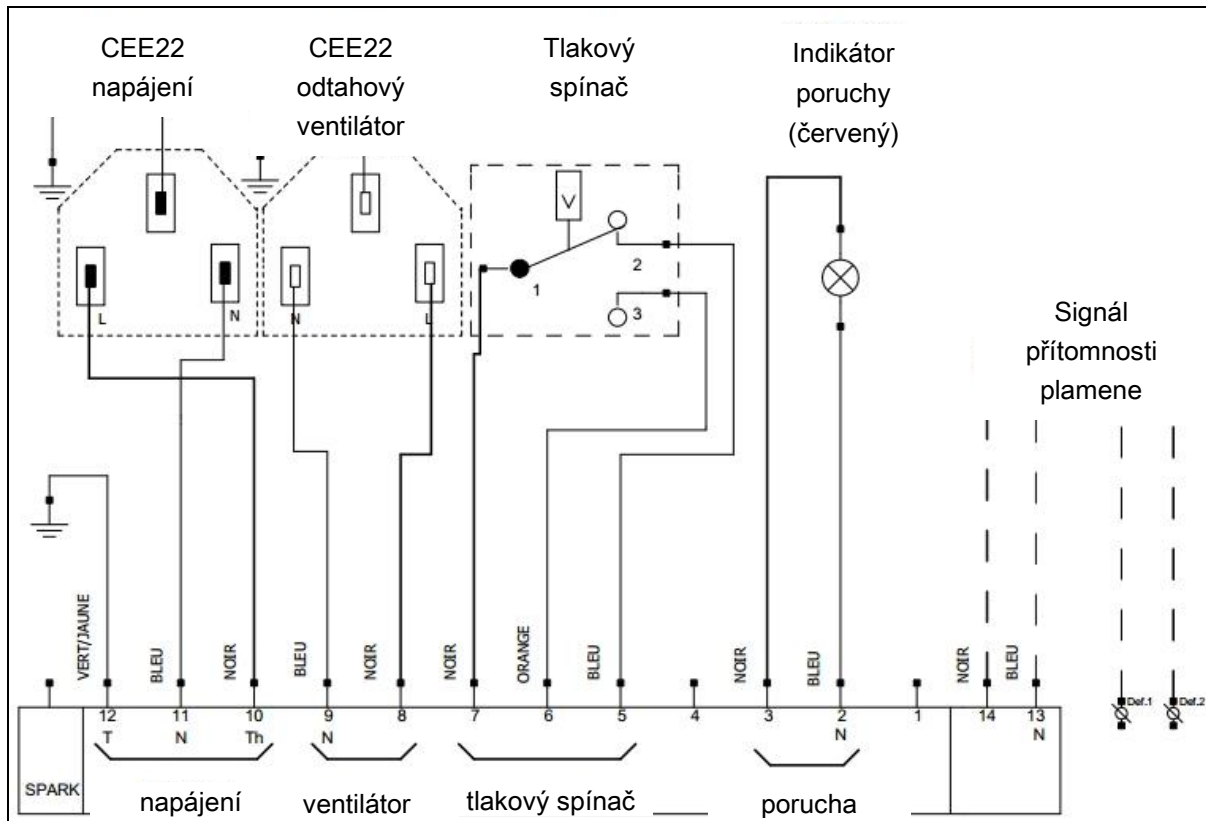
CEE22
napájení

CEE22
odtahový
ventilátor

Tlakový
spínač

Indikátor
poruchy
(červený)

L
N
N
L

V
1
2
3

Signál
přítomnosti
plamene

VERT/JAUNE
BLEU
NOIR
BLEU
NOIR
NOIR
ORANGE
BLEU
NOIR
BLEU
NOIR
BLEU

12
T
11
N
10
Th
9
N
8
7
6
5
4
3
2
N
1
14
13
N

Def.1
Def.2

SPARK

napájení
ventilátor
tlakový spínač
porucha